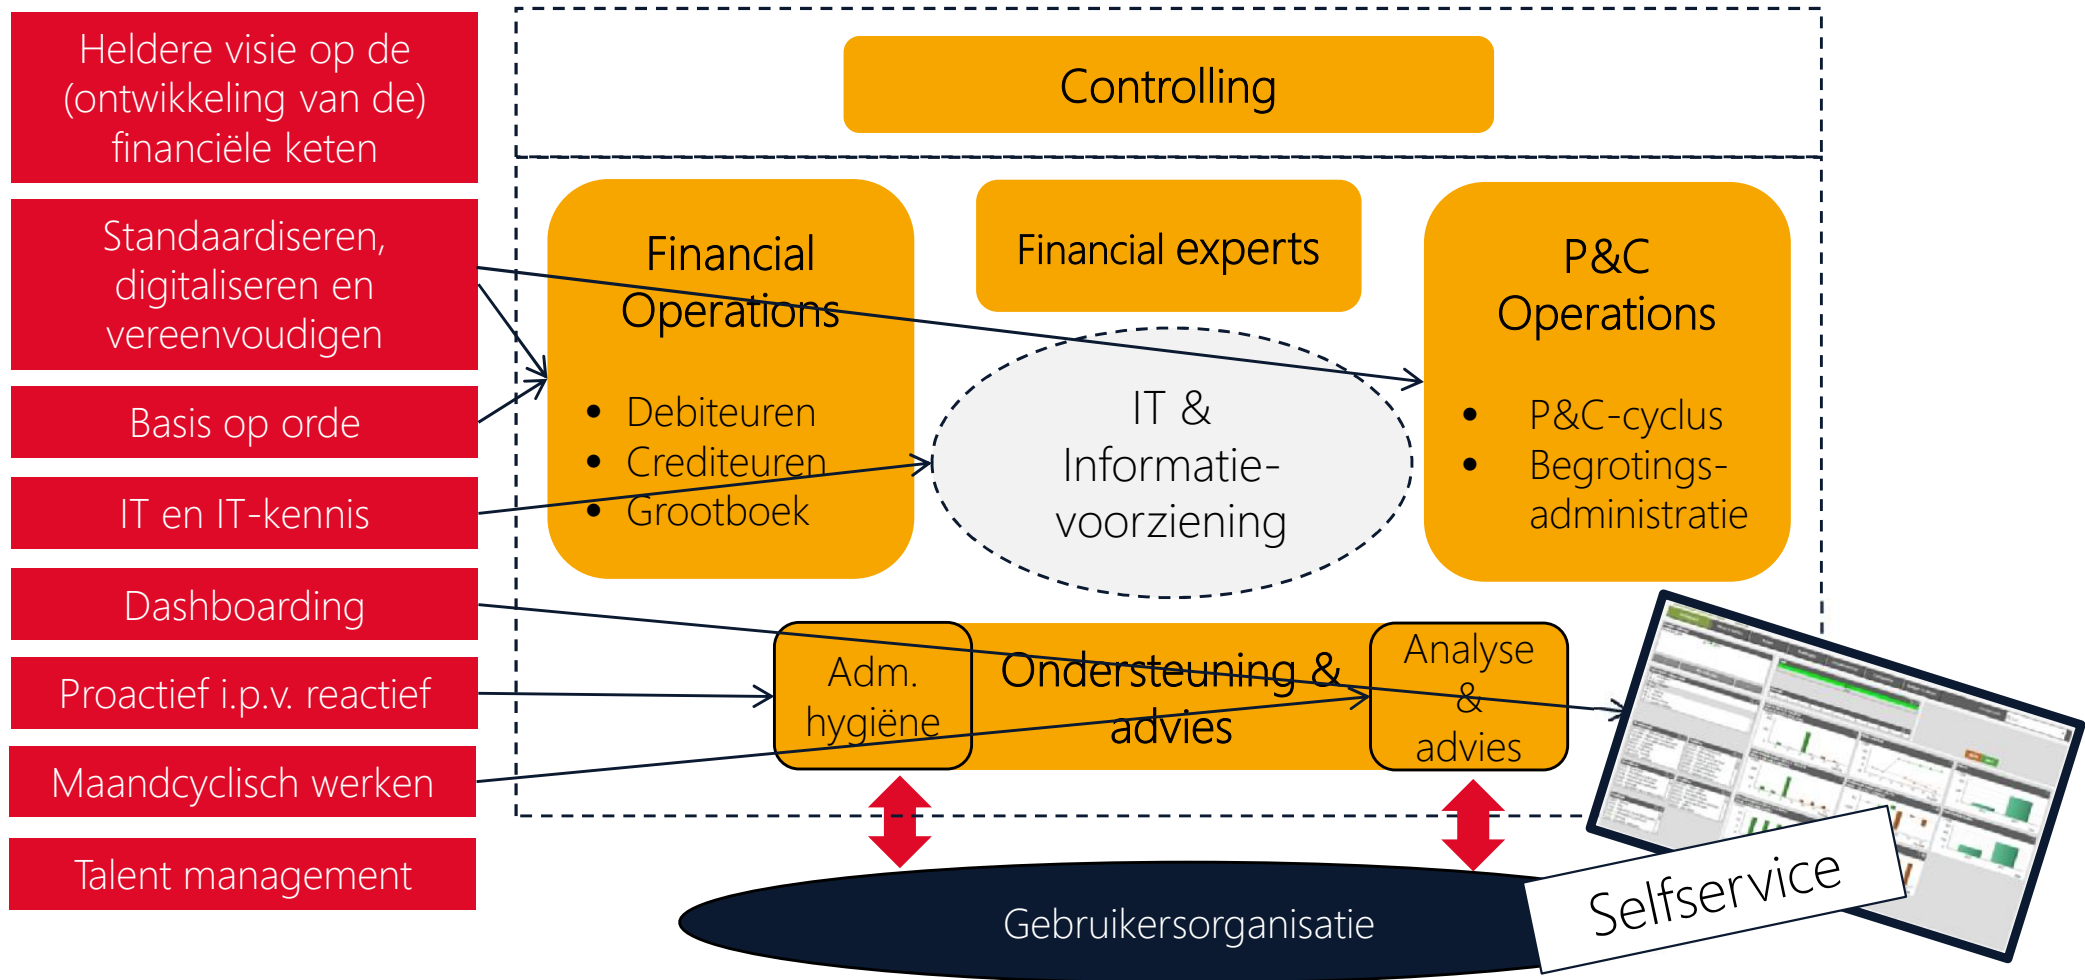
Heldere visie op de (ontwikkeling van de) financiële keten

Standaardiseren, digitaliseren en vereenvoudigen

Basis op orde

IT en IT-kennis

Dashboarding

Proactief i.p.v. reactief

Maandcyclisch werken

Talent management

Controlling

Financial Operations

- Debiteuren
- Crediteuren
- Grootboek

Financial experts

IT & Informatie-voorziening

P&C Operations

- P&C-cyclus
- Begrotings-administratie

Adm. hygiëne

Ondersteuning & advies

Analyse & advies

Gebruikersorganisatie

Selfservice